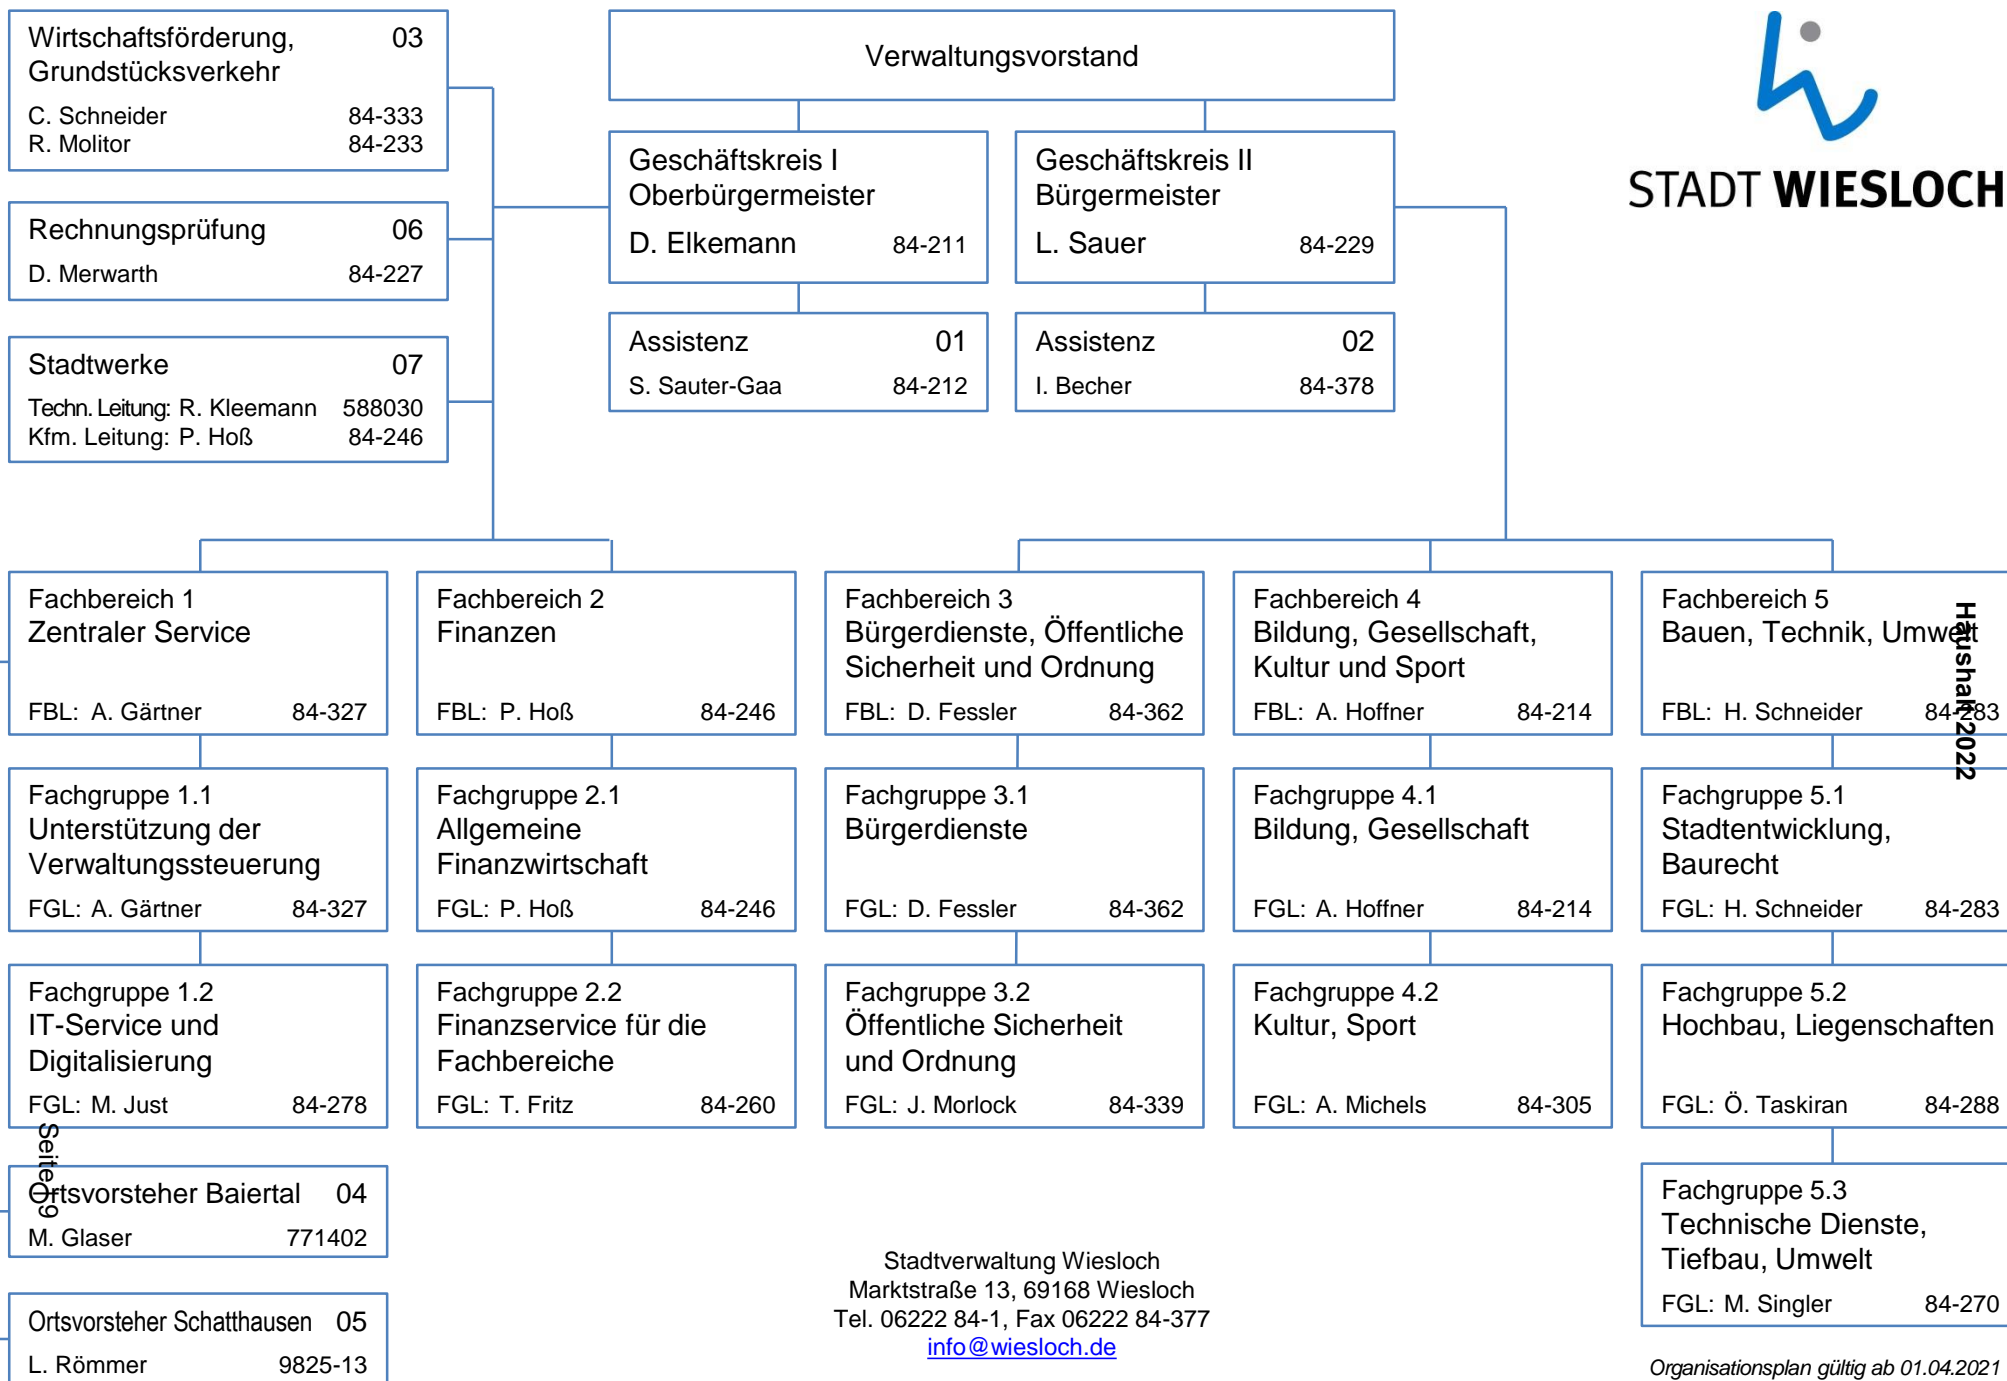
Wirtschaftsförderung, Grundstücksverkehr 03
C. Schneider 84-333
R. Molitor 84-233

Rechnungsprüfung 06
D. Merwarth 84-227

Stadtwerke 07
Techn. Leitung: R. Kleemann 588030
Kfm. Leitung: P. Hoß 84-246

Verwaltungsvorstand

Geschäftskreis I
Oberbürgermeister
D. Elkemann 84-211

Geschäftskreis II
Bürgermeister
L. Sauer 84-229

Assistenz 01
S. Sauter-Gaa 84-212

Assistenz 02
I. Becher 84-378

STADT WIESLOCH

Fachbereich 1
Zentraler Service
FBL: A. Gärtner 84-327

Fachbereich 2
Finanzen
FBL: P. Hoß 84-246

Fachbereich 3
Bürgerdienste, Öffentliche Sicherheit und Ordnung
FBL: D. Fessler 84-362

Fachbereich 4
Bildung, Gesellschaft, Kultur und Sport
FBL: A. Hoffner 84-214

Fachbereich 5
Bauen, Technik, Umwelt
FBL: H. Schneider 84-283

Haushalt 2022

Fachgruppe 1.1
Unterstützung der Verwaltungssteuerung
FGL: A. Gärtner 84-327

Fachgruppe 2.1
Allgemeine Finanzwirtschaft
FGL: P. Hoß 84-246

Fachgruppe 3.1
Bürgerdienste
FGL: D. Fessler 84-362

Fachgruppe 4.1
Bildung, Gesellschaft
FGL: A. Hoffner 84-214

Fachgruppe 5.1
Stadtentwicklung, Baurecht
FGL: H. Schneider 84-283

Fachgruppe 1.2
IT-Service und Digitalisierung
FGL: M. Just 84-278

Fachgruppe 2.2
Finanzservice für die Fachbereiche
FGL: T. Fritz 84-260

Fachgruppe 3.2
Öffentliche Sicherheit und Ordnung
FGL: J. Morlock 84-339

Fachgruppe 4.2
Kultur, Sport
FGL: A. Michels 84-305

Fachgruppe 5.2
Hochbau, Liegenschaften
FGL: Ö. Taskiran 84-288

Seite 9

Ortsvorsteher Baiertal 04
M. Glaser 771402

Ortsvorsteher Schatthausen 05
L. Römmer 9825-13

Fachgruppe 5.3
Technische Dienste, Tiefbau, Umwelt
FGL: M. Singler 84-270

Stadtverwaltung Wiesloch
Marktstraße 13, 69168 Wiesloch
Tel. 06222 84-1, Fax 06222 84-377
info@wiesloch.de

Organisationsplan gültig ab 01.04.2021